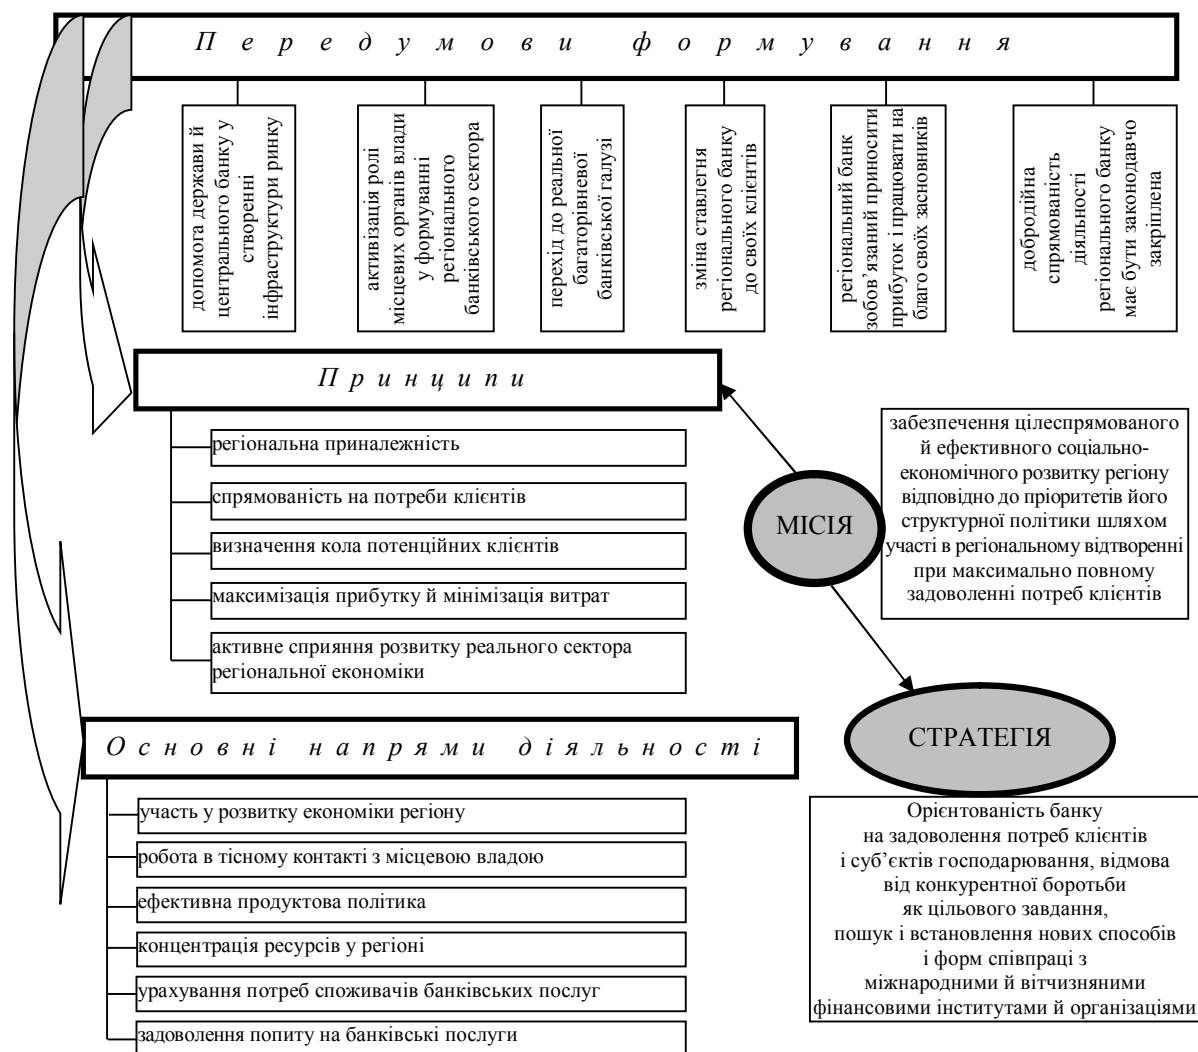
Передумови формування

допомога держави й центрального банку у створенні інфраструктури ринку

активізація ролі місцевих органів влади у формуванні регіонального банківського сектора

перехід до реальної багаторівневої банківської галузі

зміна ставлення регіонального банку до своїх клієнтів

регіональний банк зобов'язаний приносити прибуток і працювати на благо своїх засновників

добродійна спрямованість діяльності регіонального банку має бути законодавчо закріплена

Принципи

регіональна приналежність

спрямованість на потреби клієнтів

визначення кола потенційних клієнтів

максимізація прибутку й мінімізація витрат

активне сприяння розвитку реального сектора регіональної економіки

МІСІЯ

забезпечення цілеспрямованого й ефективного соціально-економічного розвитку регіону відповідно до пріоритетів його структурної політики шляхом участі в регіональному відтворенні при максимально повному задоволенні потреб клієнтів

Основні напрями діяльності

участь у розвитку економіки регіону

робота в тісному контакті з місцевою владою

ефективна продуктова політика

концентрація ресурсів у регіоні

урахування потреб споживачів банківських послуг

задоволення попиту на банківські послуги

СТРАТЕГІЯ

Орієнтованість банку на задоволення потреб клієнтів і суб'єктів господарювання, відмова від конкурентної боротьби як цільового завдання, пошук і встановлення нових способів і форм співпраці з міжнародними й вітчизняними фінансовими інститутами й організаціями